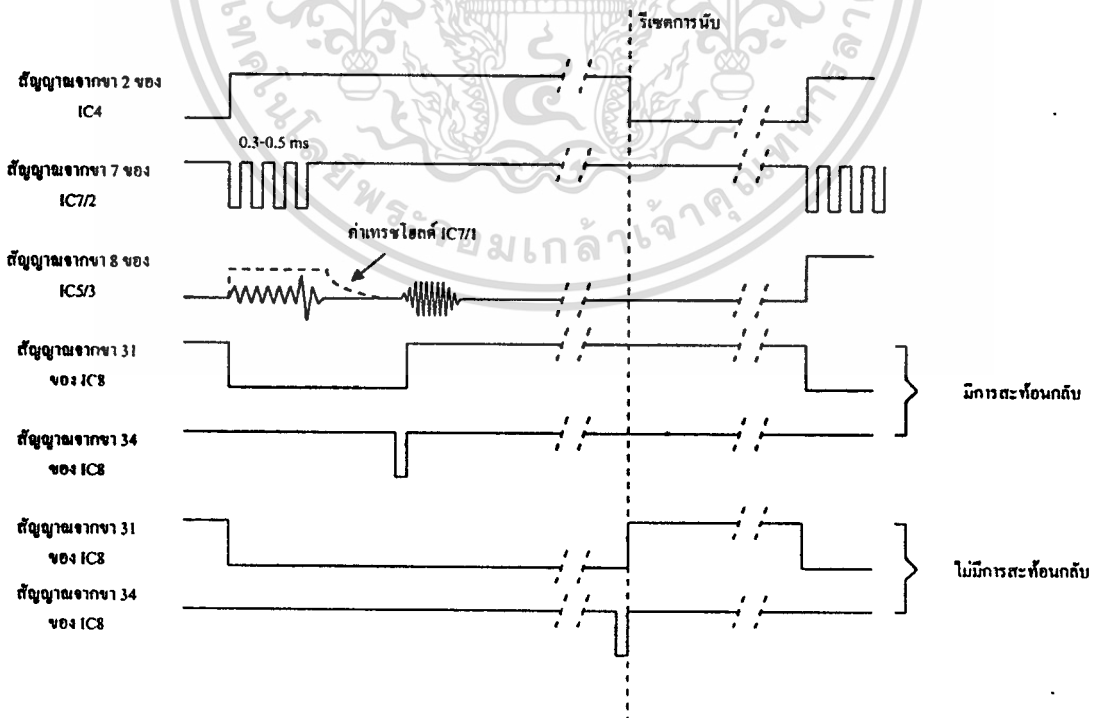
รีเซตการนับ

สัญญาณจากขา 2 ของ IC4

0.3-0.5 ms

สัญญาณจากขา 7 ของ IC7/2

ค่าเทรชโฮลด์ IC7/1

สัญญาณจากขา 8 ของ IC5/3

สัญญาณจากขา 31 ของ IC8

สัญญาณจากขา 34 ของ IC8

มีการสะท้อนกลับ

สัญญาณจากขา 31 ของ IC8

สัญญาณจากขา 34 ของ IC8

ไม่มีการสะท้อนกลับ